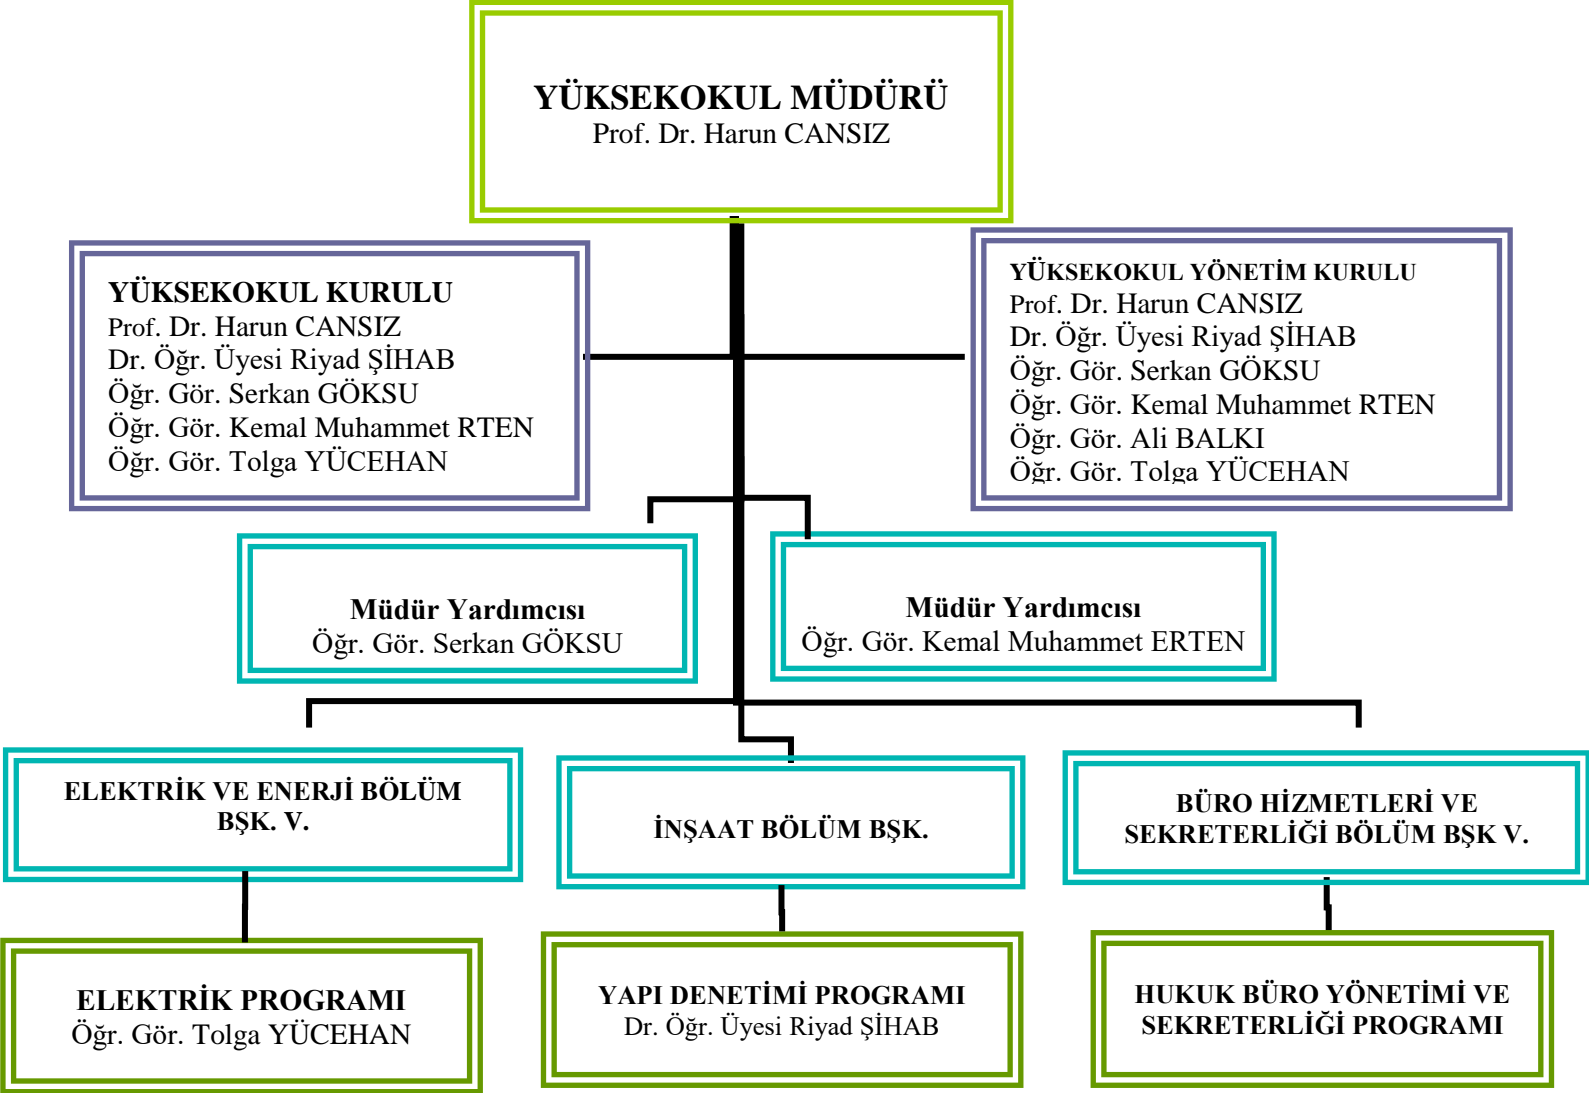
YÜKSEKOKUL MÜDÜRÜ
Prof. Dr. Harun CANSIZ

YÜKSEKOKUL KURULU
Prof. Dr. Harun CANSIZ
Dr. Öğr. Üyesi Riyad ŞİHAB
Öğr. Gör. Serkan GÖKSU
Öğr. Gör. Kemal Muhammet RTEN
Öğr. Gör. Tolga YÜCEHAN

YÜKSEKOKUL YÖNETİM KURULU
Prof. Dr. Harun CANSIZ
Dr. Öğr. Üyesi Riyad ŞİHAB
Öğr. Gör. Serkan GÖKSU
Öğr. Gör. Kemal Muhammet RTEN
Öğr. Gör. Ali BALKI
Öğr. Gör. Tolga YÜCEHAN

Müdür Yardımcısı
Öğr. Gör. Serkan GÖKSU

Müdür Yardımcısı
Öğr. Gör. Kemal Muhammet ERTEN

ELEKTRİK VE ENERJİ BÖLÜM BŞK. V.

İNŞAAT BÖLÜM BŞK.

BÜRO HİZMETLERİ VE SEKRETERLİĞİ BÖLÜM BŞK V.

ELEKTRİK PROGRAMI
Öğr. Gör. Tolga YÜCEHAN

YAPI DENETİMİ PROGRAMI
Dr. Öğr. Üyesi Riyad ŞİHAB

HUKUK BÜRO YÖNETİMİ VE SEKRETERLİĞİ PROGRAMI